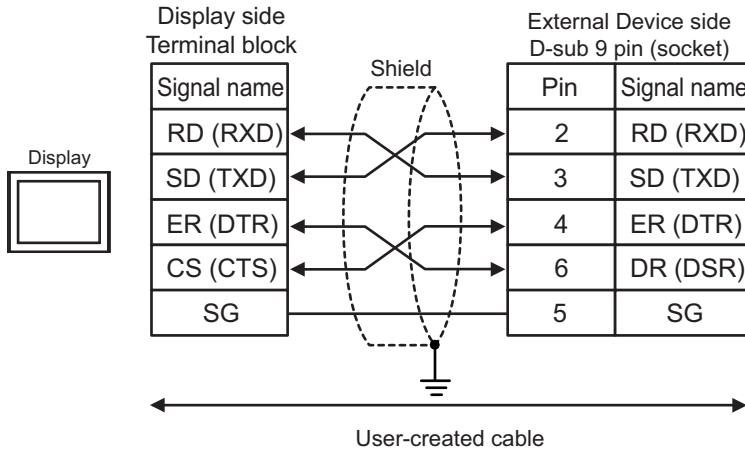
Display side
Terminal block

Display

| Signal name |
|---|
| RD (RXD) |
| SD (TXD) |
| ER (DTR) |
| CS (CTS) |
| SG |

Shield

External Device side
D-sub 9 pin (socket)

| Pin | Signal name |
|---|---|
| 2 | RD (RXD) |
| 3 | SD (TXD) |
| 4 | ER (DTR) |
| 6 | DR (DSR) |
| 5 | SG |

User-created cable